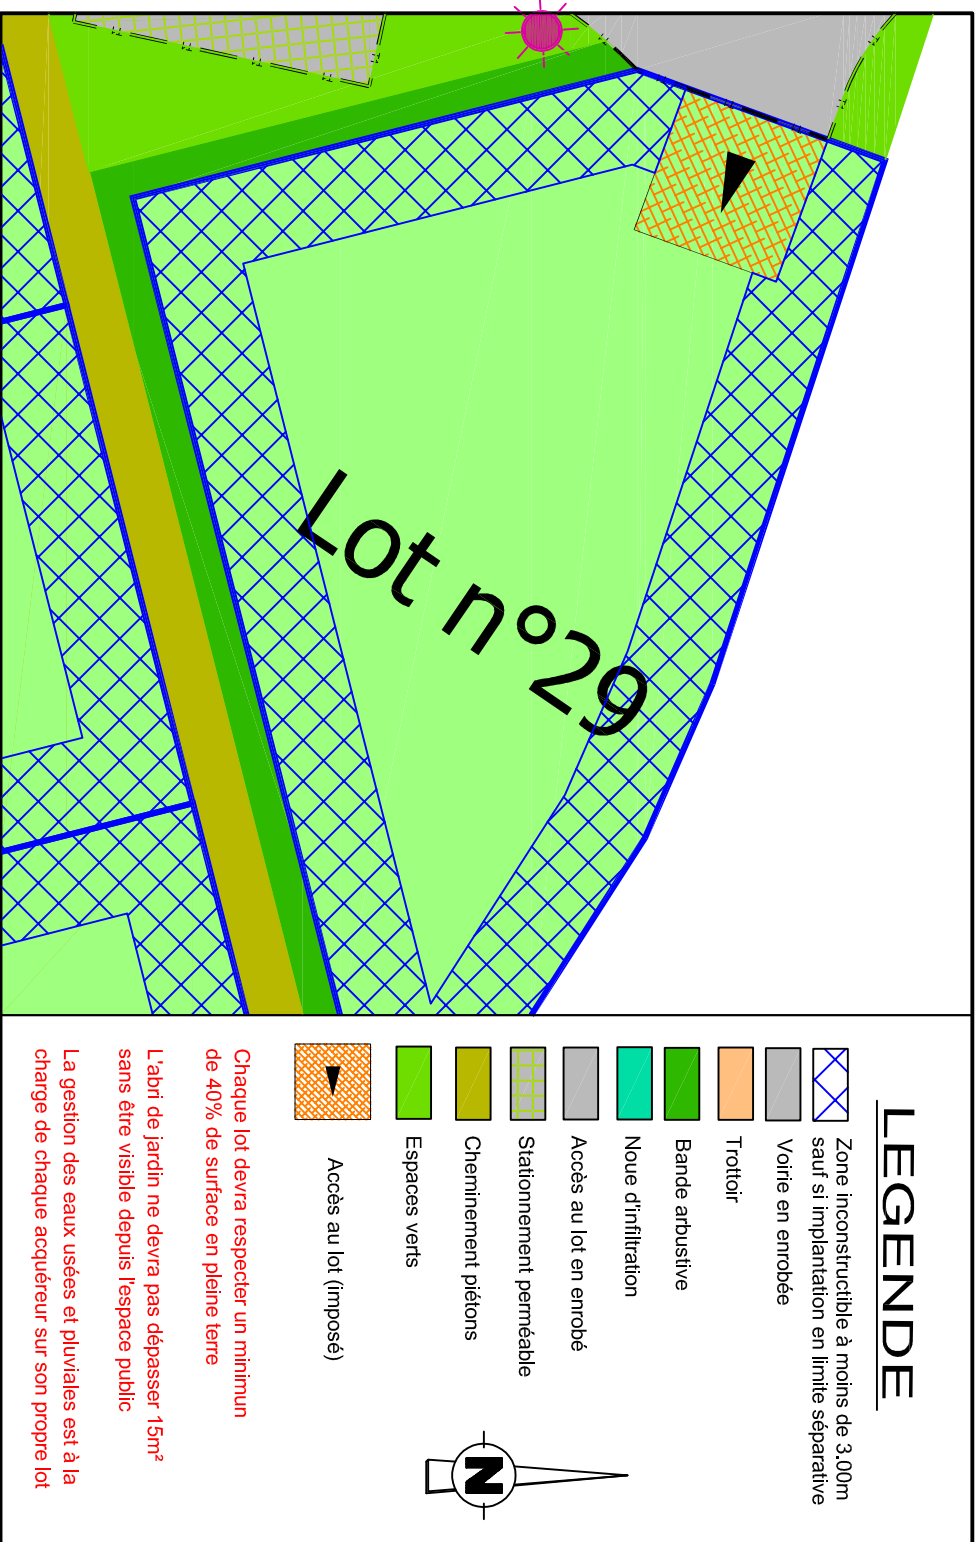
Lot n°29

LEGENDE

Zone inconstructible à moins de 3.00m sauf si implantation en limite séparative

Voirie en enrobée

Trottoir

Bande arbustive

Noue d'infiltration

Accès au lot en enrobé

Stationnement perméable

Cheminement piétons

Espaces verts

Accès au lot (imposé)

N

Chaque lot devra respecter un minimun de 40% de surface en pleine terre

L'abri de jardin ne devra pas dépasser 15m² sans être visible depuis l'espace public

La gestion des eaux usées et pluviales est à la charge de chaque acquéreur sur son propre lot